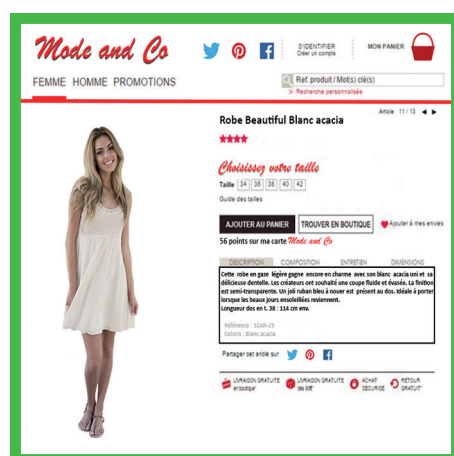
Mode and Co

S'IDENTIFIER
Créer un compte

MON PANIER

FEMME HOMME PROMOTIONS

Ref. produit / Mot(s) clé(s)
» Recherche personnalisée

Article 11 / 13

Robe Beautiful Blanc acacia

★★★★

Choisissez votre taille

Taille 34 36 38 40 42

Guide des tailles

AJOUTER AU PANIER
TROUVER EN BOUTIQUE
Ajouter à mes envies

56 points sur ma carte Mode and Co

DESCRIPTION COMPOSITION ENTRETIEN DIMENSIONS

Cette robe en gaze légère gagne encore en charme avec son blanc acacia uni et sa délicieuse dentelle. Les créateurs ont souhaité une coupe fluide et évasée. La finition est semi-transparente. Un joli ruban bleu à nouer est présent au dos. Idéale à porter lorsque les beaux jours ensoleillées reviennent.
Longueur dos en t. 38 : 114 cm env.

Référence : 32AR-25
Coloris : Blanc acacia

Partager cet article sur

LIVRAISON GRATUITE en boutique*
LIVRAISON GRATUITE dès 60€*
ACHAT SÉCURISÉ
RETOUR GRATUIT*